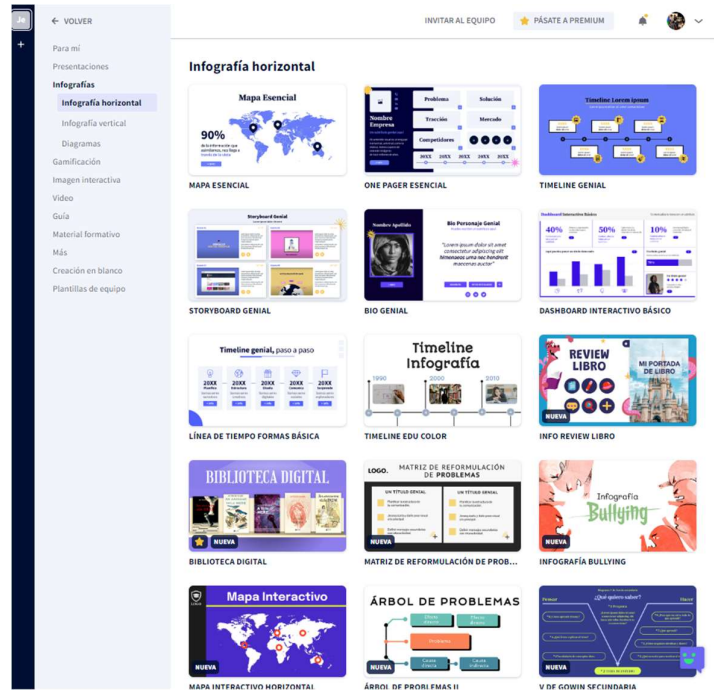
Je

+

← VOLVER

Para mí
Presentaciones
Infografías
Infografía horizontal
Infografía vertical
Diagramas
Gamificación
Imagen interactiva
Vídeo
Guía
Material formativo
Más
Creación en blanco
Plantillas de equipo

INVITAR AL EQUIPO
PÁSATE A PREMIUM

Infografía horizontal

Mapa Esencial
90%
MAPA ESENCIAL

Nombre Empresa
Problema
Solución
Tracción
Mercado
Competidores
20XX 20XX 20XX 20XX 20XX
ONE PAGER ESENCIAL

Timeline Lorem ipsum
TIMELINE GENIAL

Storyboard Genial
STORYBOARD GENIAL

Nombre Apellido
Bio Personaje Genial
"Lorem ipsum dolor sit amet consectetur adipiscing elit himenaeos urna nec hendrerit maecenas auctor"
BIO GENIAL

Dashboard Interactivo Básico
40%
50%
10%
DASHBOARD INTERACTIVO BÁSICO

Timeline genial, paso a paso
20XX 20XX 20XX 20XX 20XX
LÍNEA DE TIEMPO FORMAS BÁSICA

Timeline Infografía
1990
2000
2010
TIMELINE EDU COLOR

REVIEW LIBRO
MI PORTADA DE LIBRO
NUEVA
INFO REVIEW LIBRO

BIBLIOTECA DIGITAL
NUEVA
BIBLIOTECA DIGITAL

LOGO.
MATRIZ DE REFORMULACIÓN DE PROBLEMAS
UN TÍTULO GENIAL
UN TÍTULO GENIAL
NUEVA
MATRIZ DE REFORMULACIÓN DE PROB...

Infografía
Bullying
NUEVA
INFOGRAFÍA BULLYING

Mapa Interactivo
NUEVA
MAPA INTERACTIVO HORIZONTAL

ÁRBOL DE PROBLEMAS
Problema
NUEVA
ÁRBOL DE PROBLEMAS II

¿Qué quiero saber?
NUEVA
V DE GOWIN SECUNDARIA